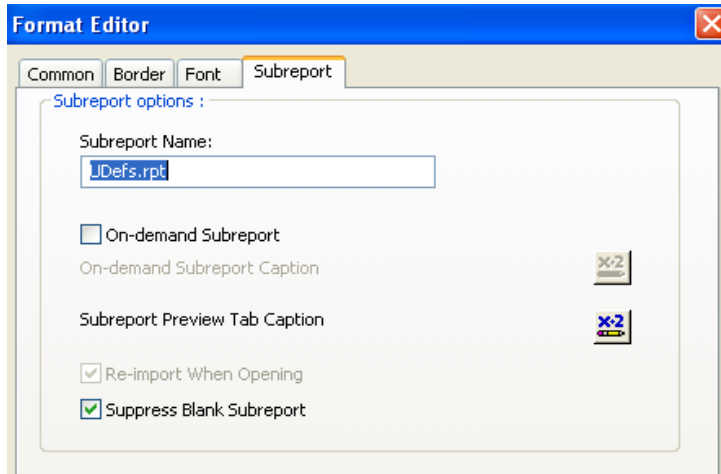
Format Editor

Common | Border | Font | Subreport

Subreport options :

Subreport Name:

UDefs.rpt

On-demand Subreport

On-demand Subreport Caption

X·2

Subreport Preview Tab Caption

X·2

Re-import When Opening

Suppress Blank Subreport